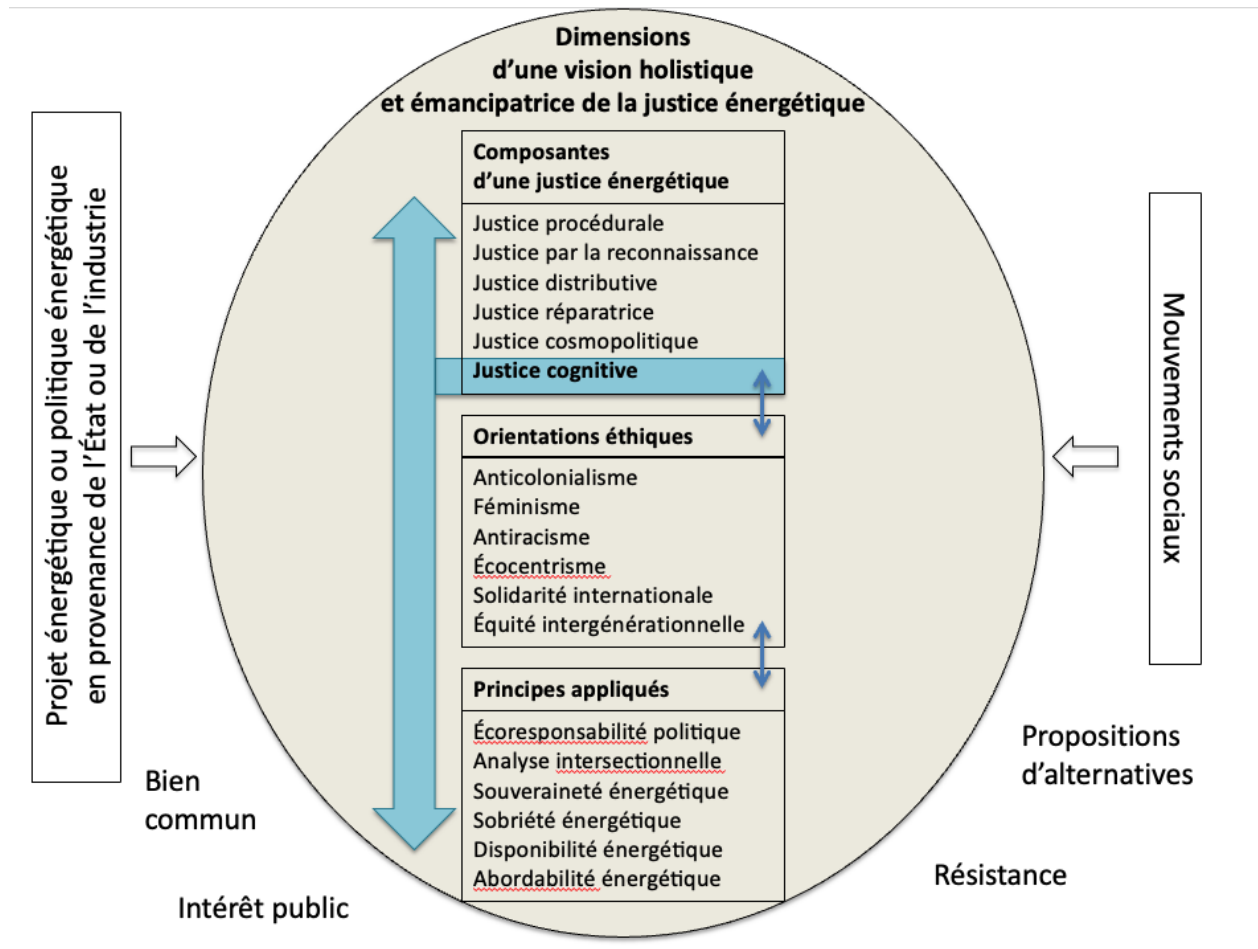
Dimensions d'une vision holistique et émancipatrice de la justice énergétique

Projet énergétique ou politique énergétique en provenance de l'État ou de l'industrie

Composantes d'une justice énergétique

Justice procédurale
Justice par la reconnaissance
Justice distributive
Justice réparatrice
Justice cosmopolitique
Justice cognitive

Orientations éthiques

Anticolonialisme
Féminisme
Antiracisme
Écocentrisme
Solidarité internationale
Équité intergénérationnelle

Principes appliqués

Écoresponsabilité politique
Analyse intersectionnelle
Souveraineté énergétique
Sobriété énergétique
Disponibilité énergétique
Abordabilité énergétique

Mouvements sociaux

Bien commun

Intérêt public

Propositions d'alternatives

Résistance